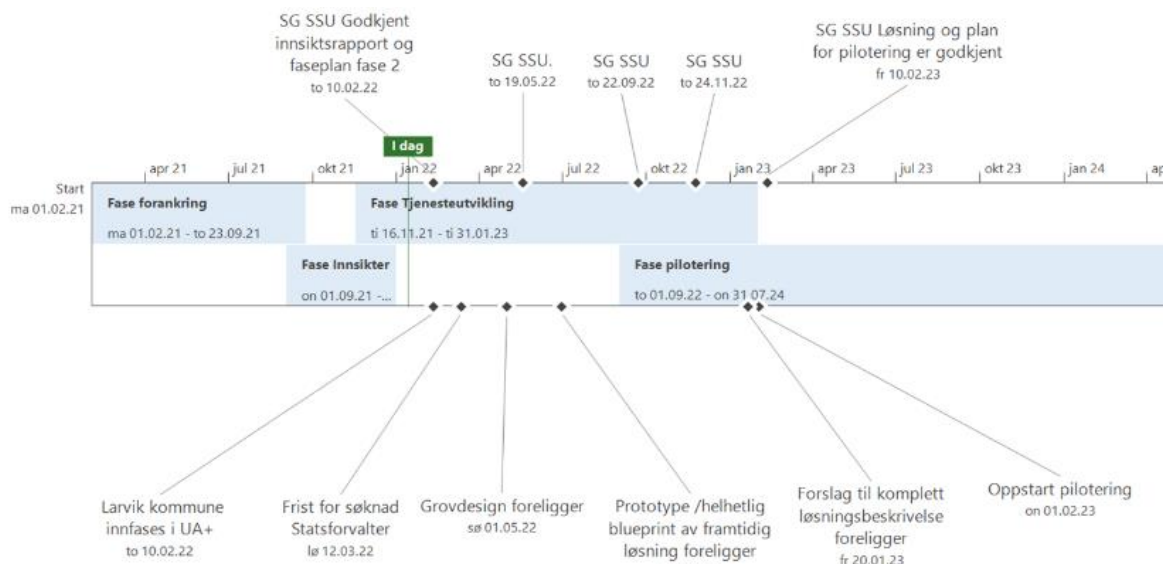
SG SSU Godkjent innsiktsrapport og faseplan fase 2
to 10.02.22

SG SSU.
to 19.05.22

SG SSU
to 22.09.22

SG SSU
to 24.11.22

SG SSU Løsning og plan for pilotering er godkjent
fr 10.02.23

I dag

apr 21 | jul 21 | okt 21 | jan 22 | apr 22 | jul 22 | okt 22 | jan 23 | apr 23 | jul 23 | okt 23 | jan 24 | ap

Start
ma 01.02.21

Fase forankring
ma 01.02.21 - to 23.09.21

Fase Tjenesteutvikling
ti 16.11.21 - ti 31.01.23

Fase Innsikter
on 01.09.21 -...

Fase pilotering
to 01.09.22 - on 31 07.24

Larvik kommune innfases i UA+
to 10.02.22

Frist for søknad Statsforvalter
lø 12.03.22

Grovdesign foreligger
sø 01.05.22

Prototype /helhetlig blueprint av framtidig løsning foreligger

Forslag til komplett løsningsbeskrivelse foreligger
fr 20.01.23

Oppstart pilotering
on 01.02.23